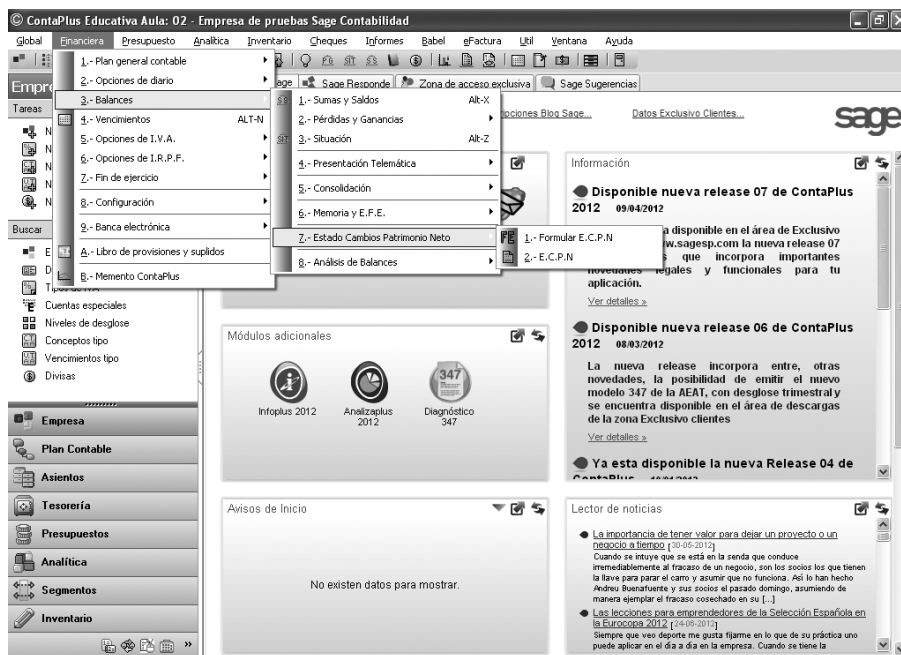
© ContaPlus Educativa Aula: 02 - Empresa de pruebas Sage Contabilidad

Global Financiera Presupuesto Analítica Inventario Cheques Informes Babel eFactura Util Ventana Ayuda

1.- Plan general contable
2.- Opciones de diario
3.- Balances
4.- Vencimientos ALT-N
5.- Opciones de I.V.A.
6.- Opciones de I.R.P.F.
7.- Fin de ejercicio
8.- Configuración
9.- Banca electrónica
A.- Libro de provisiones y suplidos
B.- Memento ContaPlus

1.- Sumas y Saldos Alt-X
2.- Pérdidas y Ganancias
3.- Situación Alt-Z
4.- Presentación Telemática
5.- Consolidación
6.- Memoria y E.F.E.
7.- Estado Cambios Patrimonio Neto
8.- Análisis de Balances

1.- Formular E.C.P.N
2.- E.C.P.N

Empr
Tareas
N
N
N
N
N

Buscar
E
D
Tipos de IVA
Cuentas especiales
Niveles de desglose
Conceptos tipo
Vencimientos tipo
Divisas

Empresa
Plan Contable
Asientos
Tesorería
Presupuestos
Analítica
Segmentos
Inventario

Sage Responde | Zona de acceso exclusiva | Sage Sugerencias

pciones Blog Sage... Datos Exclusivo Clientes...

sage

Información

Disponible nueva release 07 de ContaPlus 2012 09/04/2012

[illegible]a disponible en el área de Exclusivo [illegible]w.sagesp.com la nueva release 07 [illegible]s que incorpora importantes novedades legales y funcionales para tu aplicación.

Ver detalles »

Disponible nueva release 06 de ContaPlus 2012 08/03/2012

La nueva release incorpora entre, otras novedades, la posibilidad de emitir el nuevo modelo 347 de la AEAT, con desglose trimestral y se encuentra disponible en el área de descargas de la zona Exclusivo clientes

Ver detalles »

Ya esta disponible la nueva Release 04 de ContaPlus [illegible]

Módulos adicionales

Infoplus 2012
Analizaplus 2012
Diagnóstico 347

Avisos de Inicio

No existen datos para mostrar.

Lector de noticias

La importancia de tener valor para dejar un proyecto o un negocio a tiempo [30-05-2012]
Cuando se intuye que se está en la senda que conduce irremediablemente al fracaso de un negocio, son los socios los que tienen la llave para parar el carro y asumir que no funciona. Así lo han hecho Andreu Buenafuente y sus socios el pasado domingo, asumiendo de manera ejemplar el fracaso cosechado en su [...]

Las lecciones para emprendedores de la Selección Española en la Eurocopa 2012 [24-06-2012]
Siempre que veo deporte me gusta fijarme en lo que su práctica uno puede aplicar en el día a día en la empresa. Cuando se tiene la